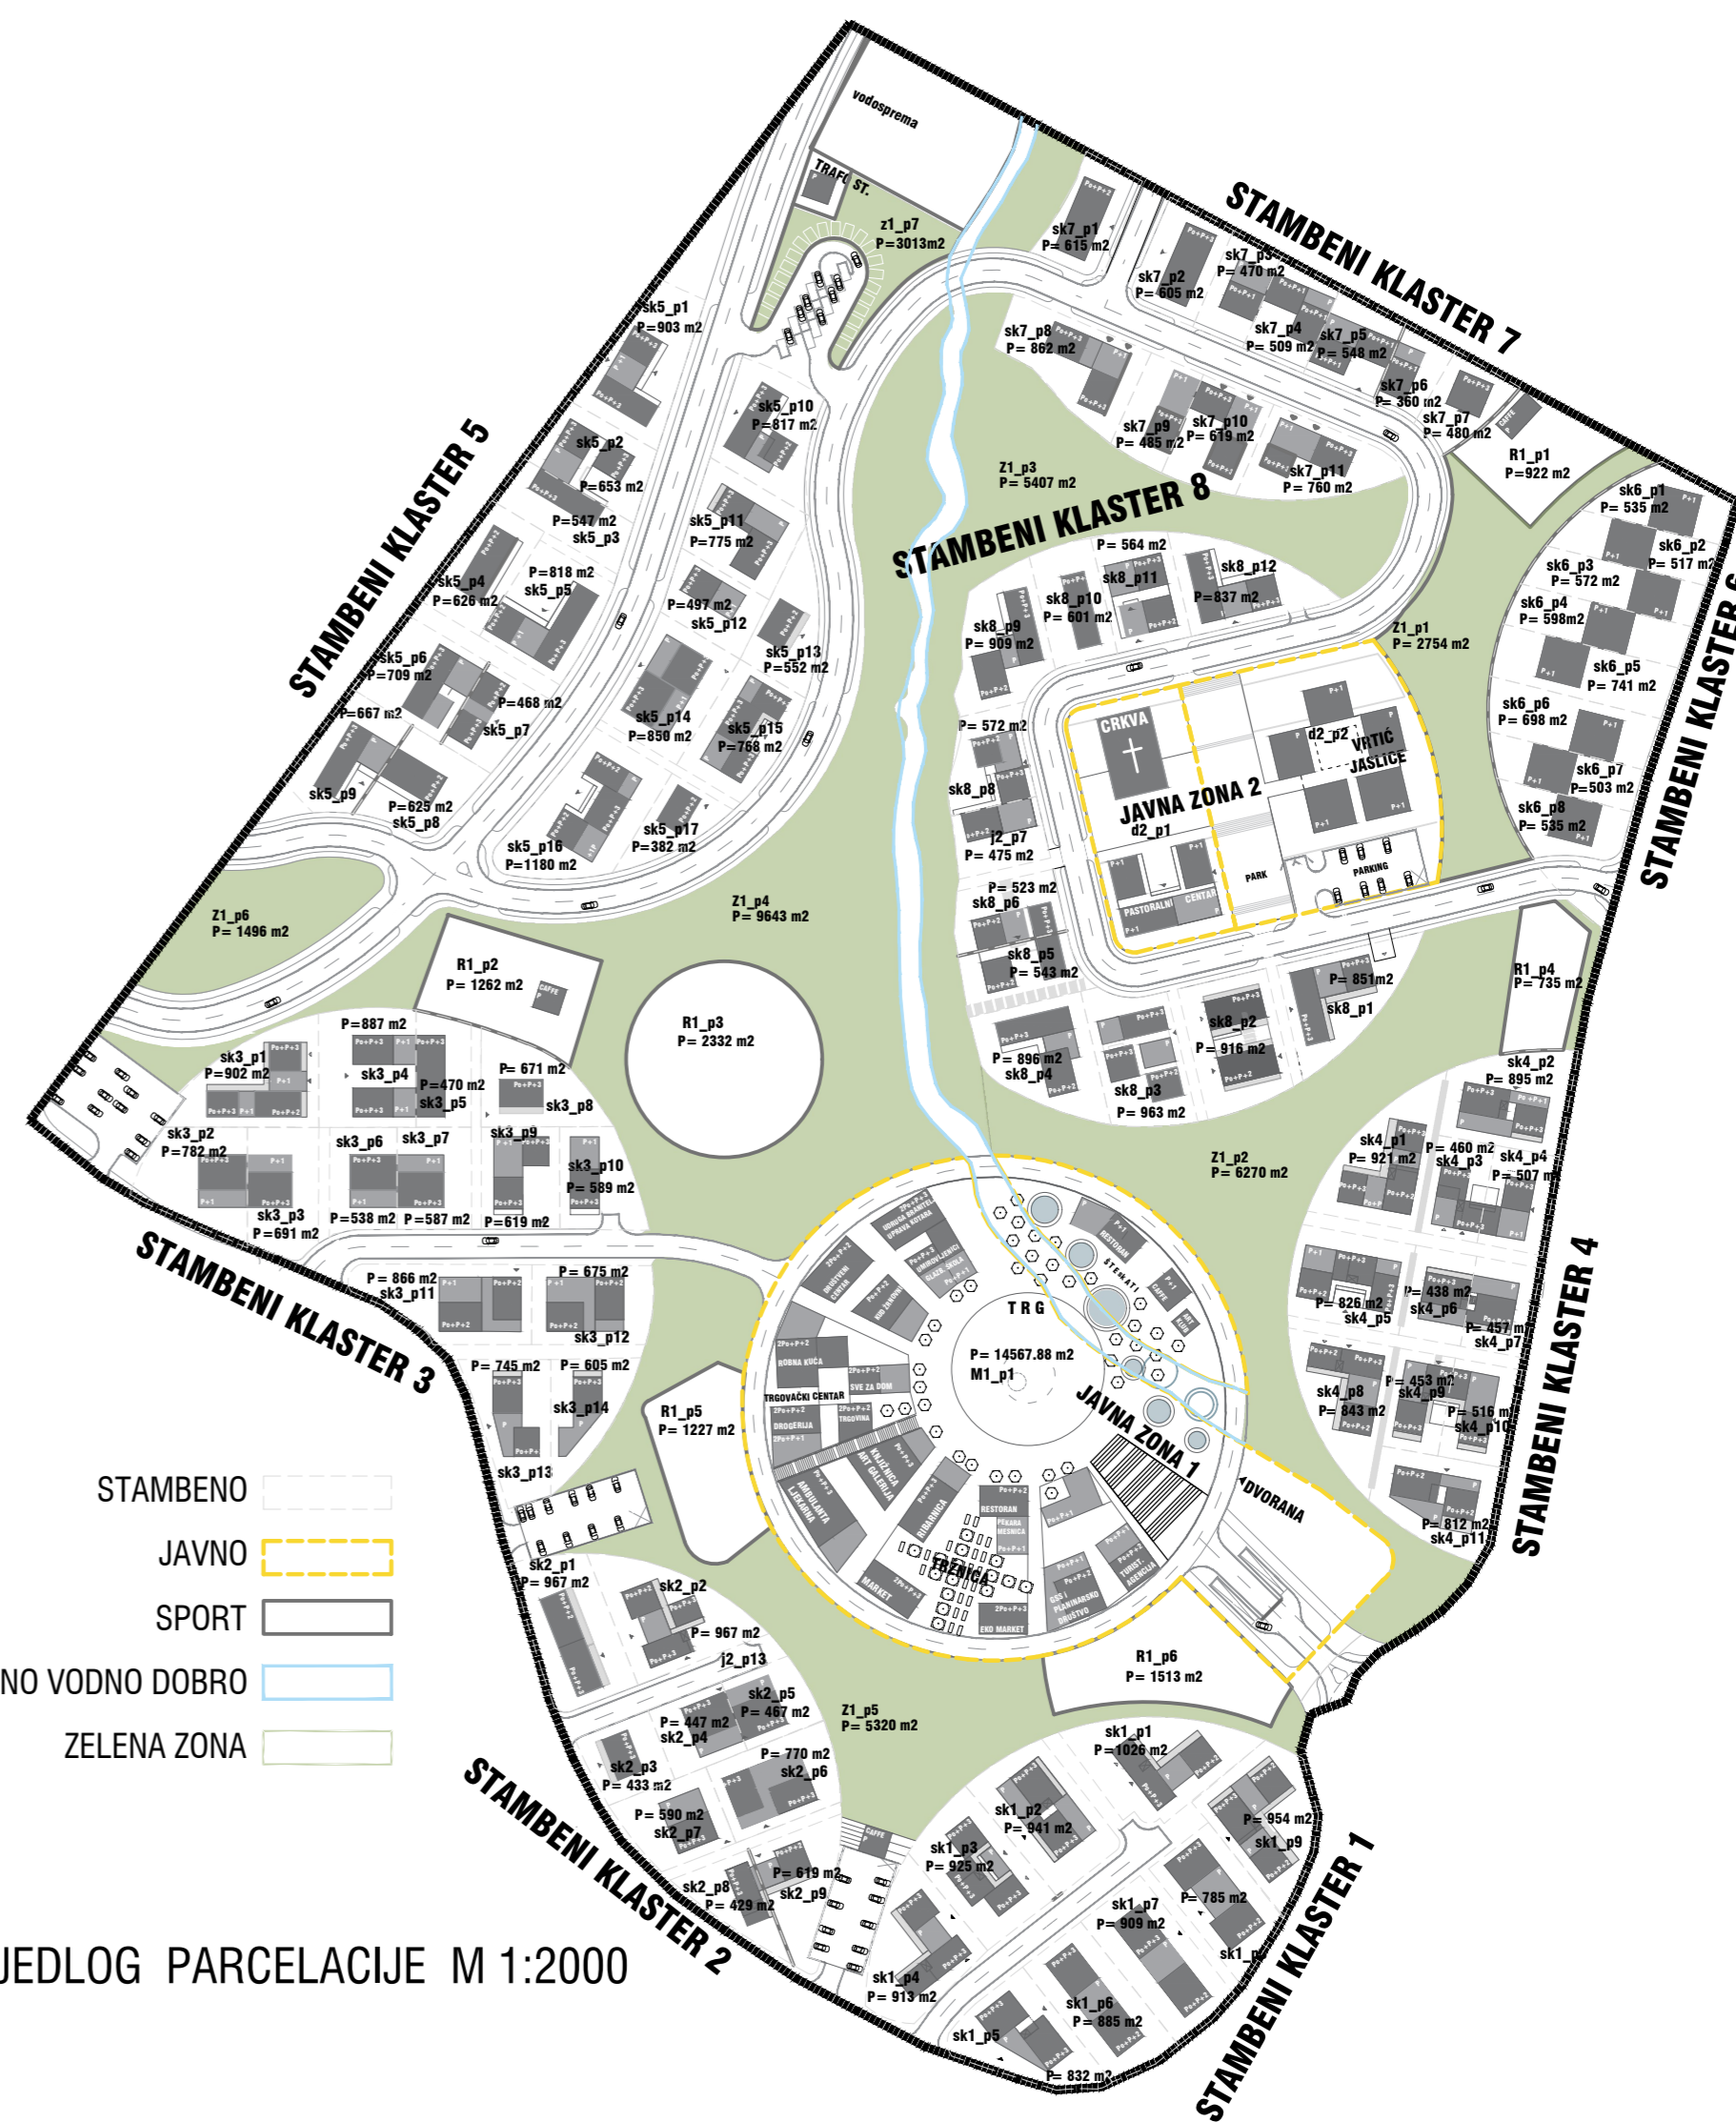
vodosprema

TRAFO ST.

z1_p7
P=3013m2

sk7_p1
P= 615 m2

STAMBENI KLASTER 7

sk7_p2
P= 605 m2

sk7_p3
P= 470 m2

sk7_p4
P= 509 m2

sk7_p5
P= 548 m2

sk7_p6
P= 360 m2

sk7_p7
P= 480 m2

sk7_p8
P= 862 m2

sk7_p9
P= 485 m2

sk7_p10
P= 619 m2

sk7_p11
P= 760 m2

R1_p1
P=922 m2

Z1_p3
P= 5407 m2

STAMBENI KLASTER 8

sk5_p1
P=903 m2

sk5_p10
P=817 m2

sk5_p2
P=653 m2

P=547 m2
sk5_p3

sk5_p11
P=775 m2

STAMBENI KLASTER 5

P=818 m2
sk5_p5

sk5_p4
P=626 m2

P=497 m2
sk5_p12

sk5_p13
P=552 m2

sk5_p6
P=709 m2

P=468 m2
sk5_p7

P=667 m2

sk5_p14
P=850 m2

sk5_p15
P=768 m2

sk5_p9

P=625 m2
sk5_p8

sk5_p16
P=1180 m2

sk5_p17
P=382 m2

P= 564 m2

sk8_p11

sk8_p12
P=837 m2

sk8_p10
P= 601 m2

sk8_p9
P= 909 m2

Z1_p1
P= 2754 m2

sk6_p1
P= 535 m2

sk6_p2
P= 517 m2

sk6_p3
P= 572 m2

sk6_p4
P= 598m2

sk6_p5
P= 741 m2

sk6_p6
P= 698 m2

sk6_p7
P=503 m2

sk6_p8
P= 535 m2

STAMBENI KLASTER 6

P= 572 m2

CRKVA

d2_p2

VRTIĆ
JASLICE

JAVNA ZONA 2
d2_p1

sk8_p8

j2_p7
P= 475 m2

PARK

PARKING

PASTORALNI CENTAR

P= 523 m2
sk8_p6

sk8_p5
P= 543 m2

Z1_p6
P= 1496 m2

Z1_p4
P= 9643 m2

R1_p2
P= 1262 m2

CAFFE

R1_p3
P= 2332 m2

P= 851m2

sk8_p1

R1_p4
P= 735 m2

sk8_p2
P= 916 m2

P= 896 m2
sk8_p4

sk8_p3
P= 963 m2

sk4_p2
P= 895 m2

P=887 m2

sk3_p1
P=902 m2

sk3_p4

P=470 m2
sk3_p5

P= 671 m2

sk3_p8

sk3_p2
P=782 m2

sk3_p6

sk3_p7

sk3_p9

sk3_p10
P= 589 m2

sk3_p3
P=691 m2

P=538 m2

P=587 m2

P=619 m2

Z1_p2
P= 6270 m2

sk4_p1
P= 921 m2

P= 460 m2
sk4_p3

sk4_p4
P= 507 m2

STAMBENI KLASTER 3

P= 866 m2
sk3_p11

P= 675 m2

sk3_p12

P= 745 m2

P= 605 m2

sk3_p14

sk3_p13

R1_p5
P= 1227 m2

TRG

P= 14567.88 m2
M1_p1

JAVNA ZONA 1

DVORANA

ROBNA KUĆA

TRGOVAČKI CENTAR

DROGERIJA

SVE ZA DOM

TRGOVINA

KNJIŽNICA ART GALERIJA

AMBULANTA LJEKARNA

RIBARNICA

TRŽNICA

MARKET

RESTORAN

PEKARA MESNICA

EKO MARKET

GSS PLANINARSKO DRUŠTVO

TURIST. AGENCIJA

RESTORAN

CAFFE

STEMATI

sk4_p5
P= 826 m2

P= 438 m2
sk4_p6

P= 457 m2
sk4_p7

sk4_p8
P= 843 m2

P= 453 m2
sk4_p9

P= 516 m2
sk4_p10

P= 812 m2
sk4_p11

STAMBENI KLASTER 4

STAMBENO

JAVNO

SPORT

NO VODNO DOBRO

ZELENA ZONA

sk2_p1
P= 967 m2

sk2_p2

P= 967 m2

j2_p13

sk2_p5
P= 467 m2

P= 447 m2
sk2_p4

Z1_p5
P= 5320 m2

R1_p6
P= 1513 m2

sk2_p3
P= 433 m2

P= 770 m2
sk2_p6

P= 590 m2
sk2_p7

sk2_p8
P= 429 m2

P= 619 m2
sk2_p9

CAFFE

STAMBENI KLASTER 2

sk1_p1
P=1026 m2

sk1_p2
P= 941 m2

sk1_p3
P= 925 m2

P= 954 m2
sk1_p9

sk1_p7
P= 909 m2

P= 785 m2

sk1_p

sk1_p4
P= 913 m2

sk1_p6
P= 885 m2

sk1_p5

P= 832 m2

STAMBENI KLASTER 1

JEDLOG PARCELACIJE M 1:2000